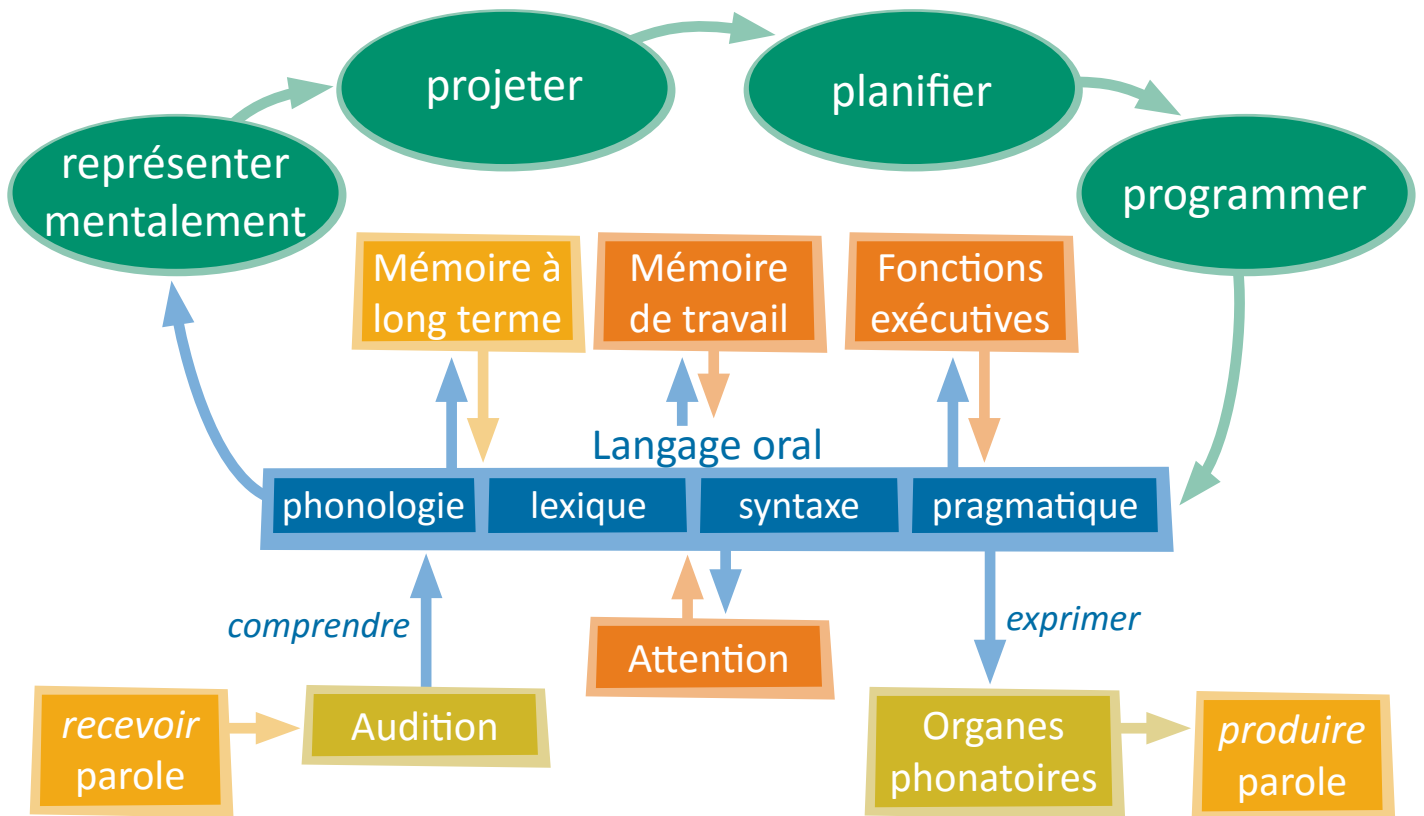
représenter mentalement

projeter

planifier

programmer

Mémoire à long terme

Mémoire de travail

Fonctions exécutives

Langage oral

| phonologie | lexique | syntaxe | pragmatique |
|---|---|---|---|

comprendre

Attention

exprimer

recevoir parole

Audition

Organes phonatoires

produire parole